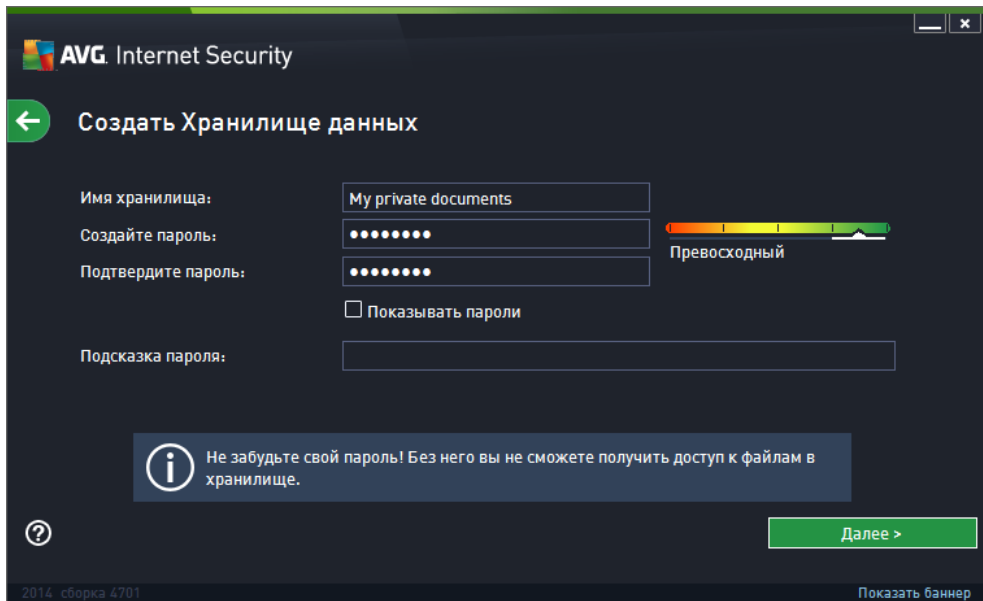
AVG. Internet Security

Создать Хранилище данных

Имя хранилища: My private documents

Создайте пароль: ••••••••

Подтвердите пароль: ••••••••

Превосходный

Показывать пароли

Подсказка пароля:

Не забудьте свой пароль! Без него вы не сможете получить доступ к файлам в хранилище.

Далее >

2014 сборка 4701

Показать баннер